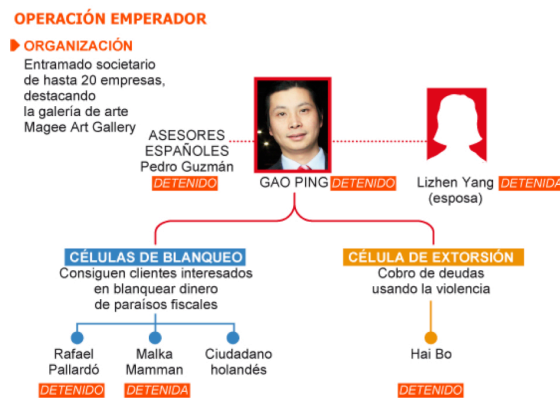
OPERACIÓN EMPERADOR

ORGANIZACIÓN
Entramado societario de hasta 20 empresas, destacando la galería de arte Magee Art Gallery

ASESORES ESPAÑOLES
Pedro Guzmán
DETENIDO

GAO PING
DETENIDO

Lizhen Yang
(esposa)
DETENIDA

CÉLULAS DE BLANQUEO
Consiguen clientes interesados en blanquear dinero de paraísos fiscales

Rafael Pallardó
DETENIDO

Malka Mamman
DETENIDA

Ciudadano holandés

CÉLULA DE EXTORSIÓN
Cobro de deudas usando la violencia

Hai Bo
DETENIDO